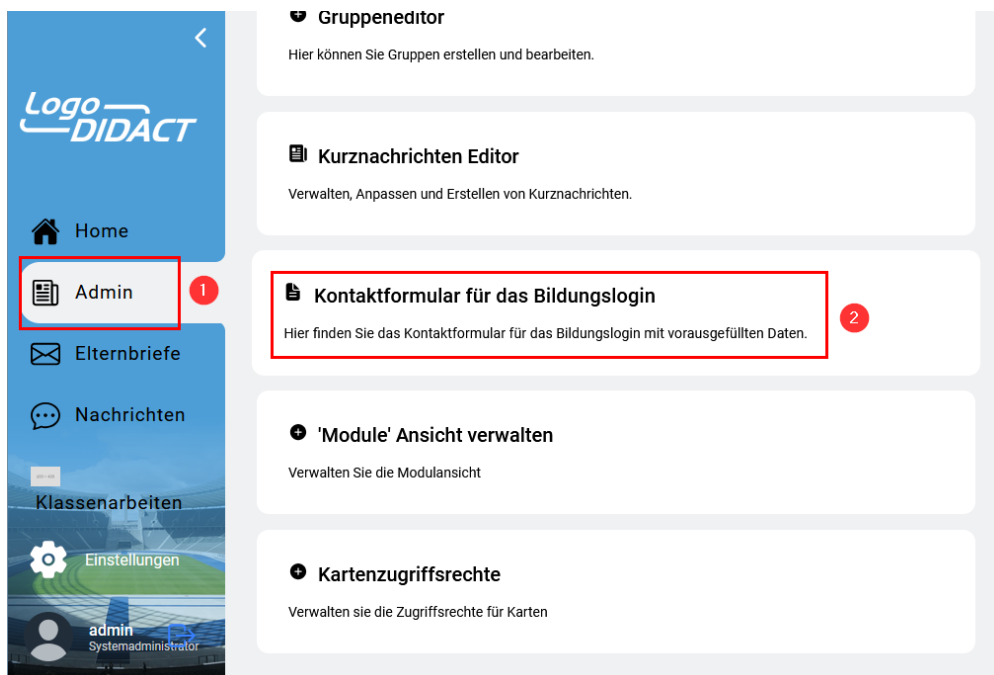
Logo DIDACT

Home

Admin

1

Elternbriefe

Nachrichten

Klassenarbeiten

Einstellungen

admin
Systemadministrator

Gruppeneditor

Hier können Sie Gruppen erstellen und bearbeiten.

Kurznachrichten Editor

Verwalten, Anpassen und Erstellen von Kurznachrichten.

Kontaktformular für das Bildungslogin

Hier finden Sie das Kontaktformular für das Bildungslogin mit vorausgefüllten Daten.

2

'Module' Ansicht verwalten

Verwalten Sie die Modulansicht

Kartenzugriffsrechte

Verwalten sie die Zugriffsrechte für Karten